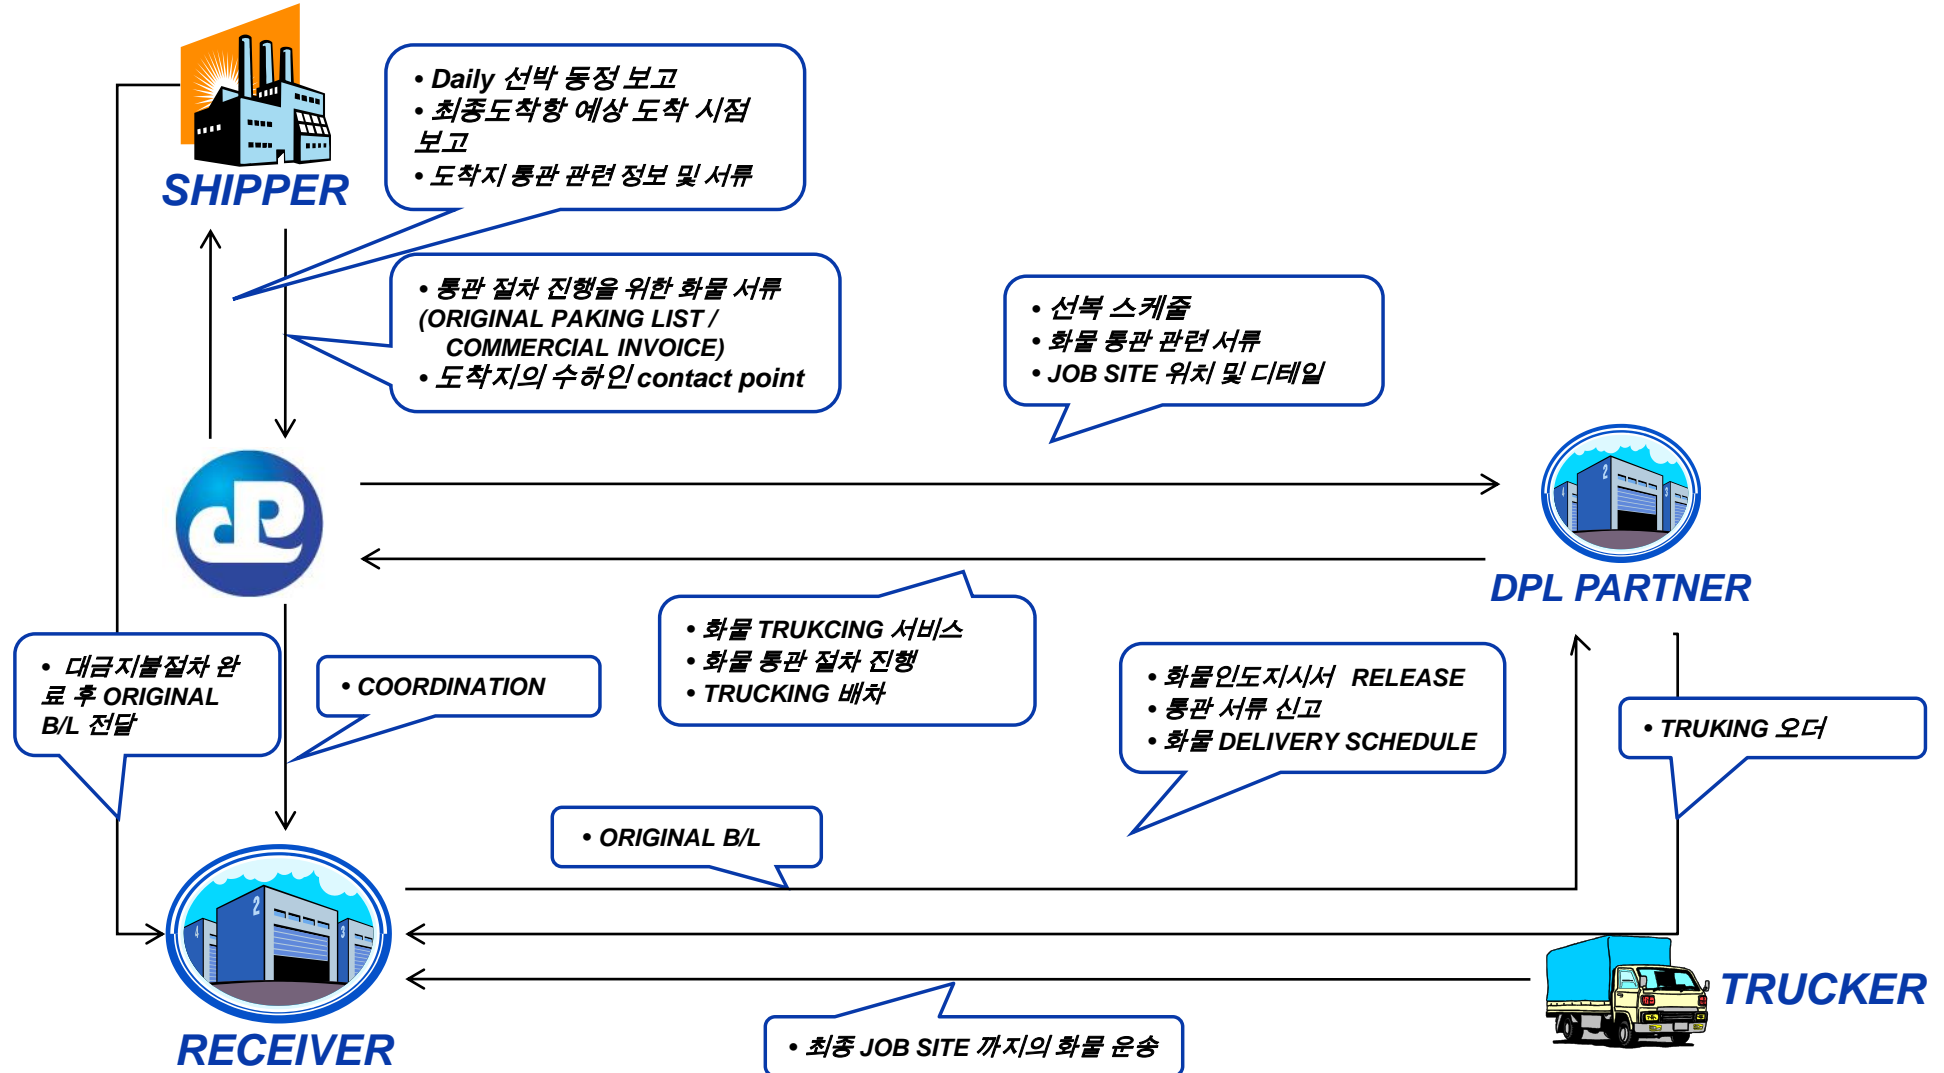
SHIPPER

• Daily 선박 동정 보고
• 최종도착항 예상 도착 시점 보고
• 도착지 통관 관련 정보 및 서류

• 통관 절차 진행을 위한 화물 서류 (ORIGINAL PAKING LIST / COMMERCIAL INVOICE)
• 도착지의 수하인 contact point

• 선복 스케줄
• 화물 통관 관련서류
• JOB SITE 위치 및 디테일

DPL PARTNER

• 대금지불절차 완료 후 ORIGINAL B/L 전달

• COORDINATION

• 화물 TRUKCING 서비스
• 화물 통관 절차 진행
• TRUCKING 배차

• 화물인도지시서 RELEASE
• 통관 서류 신고
• 화물 DELIVERY SCHEDULE

• TRUKING 오더

• ORIGINAL B/L

RECEIVER

• 최종 JOB SITE 까지의 화물 운송

TRUCKER